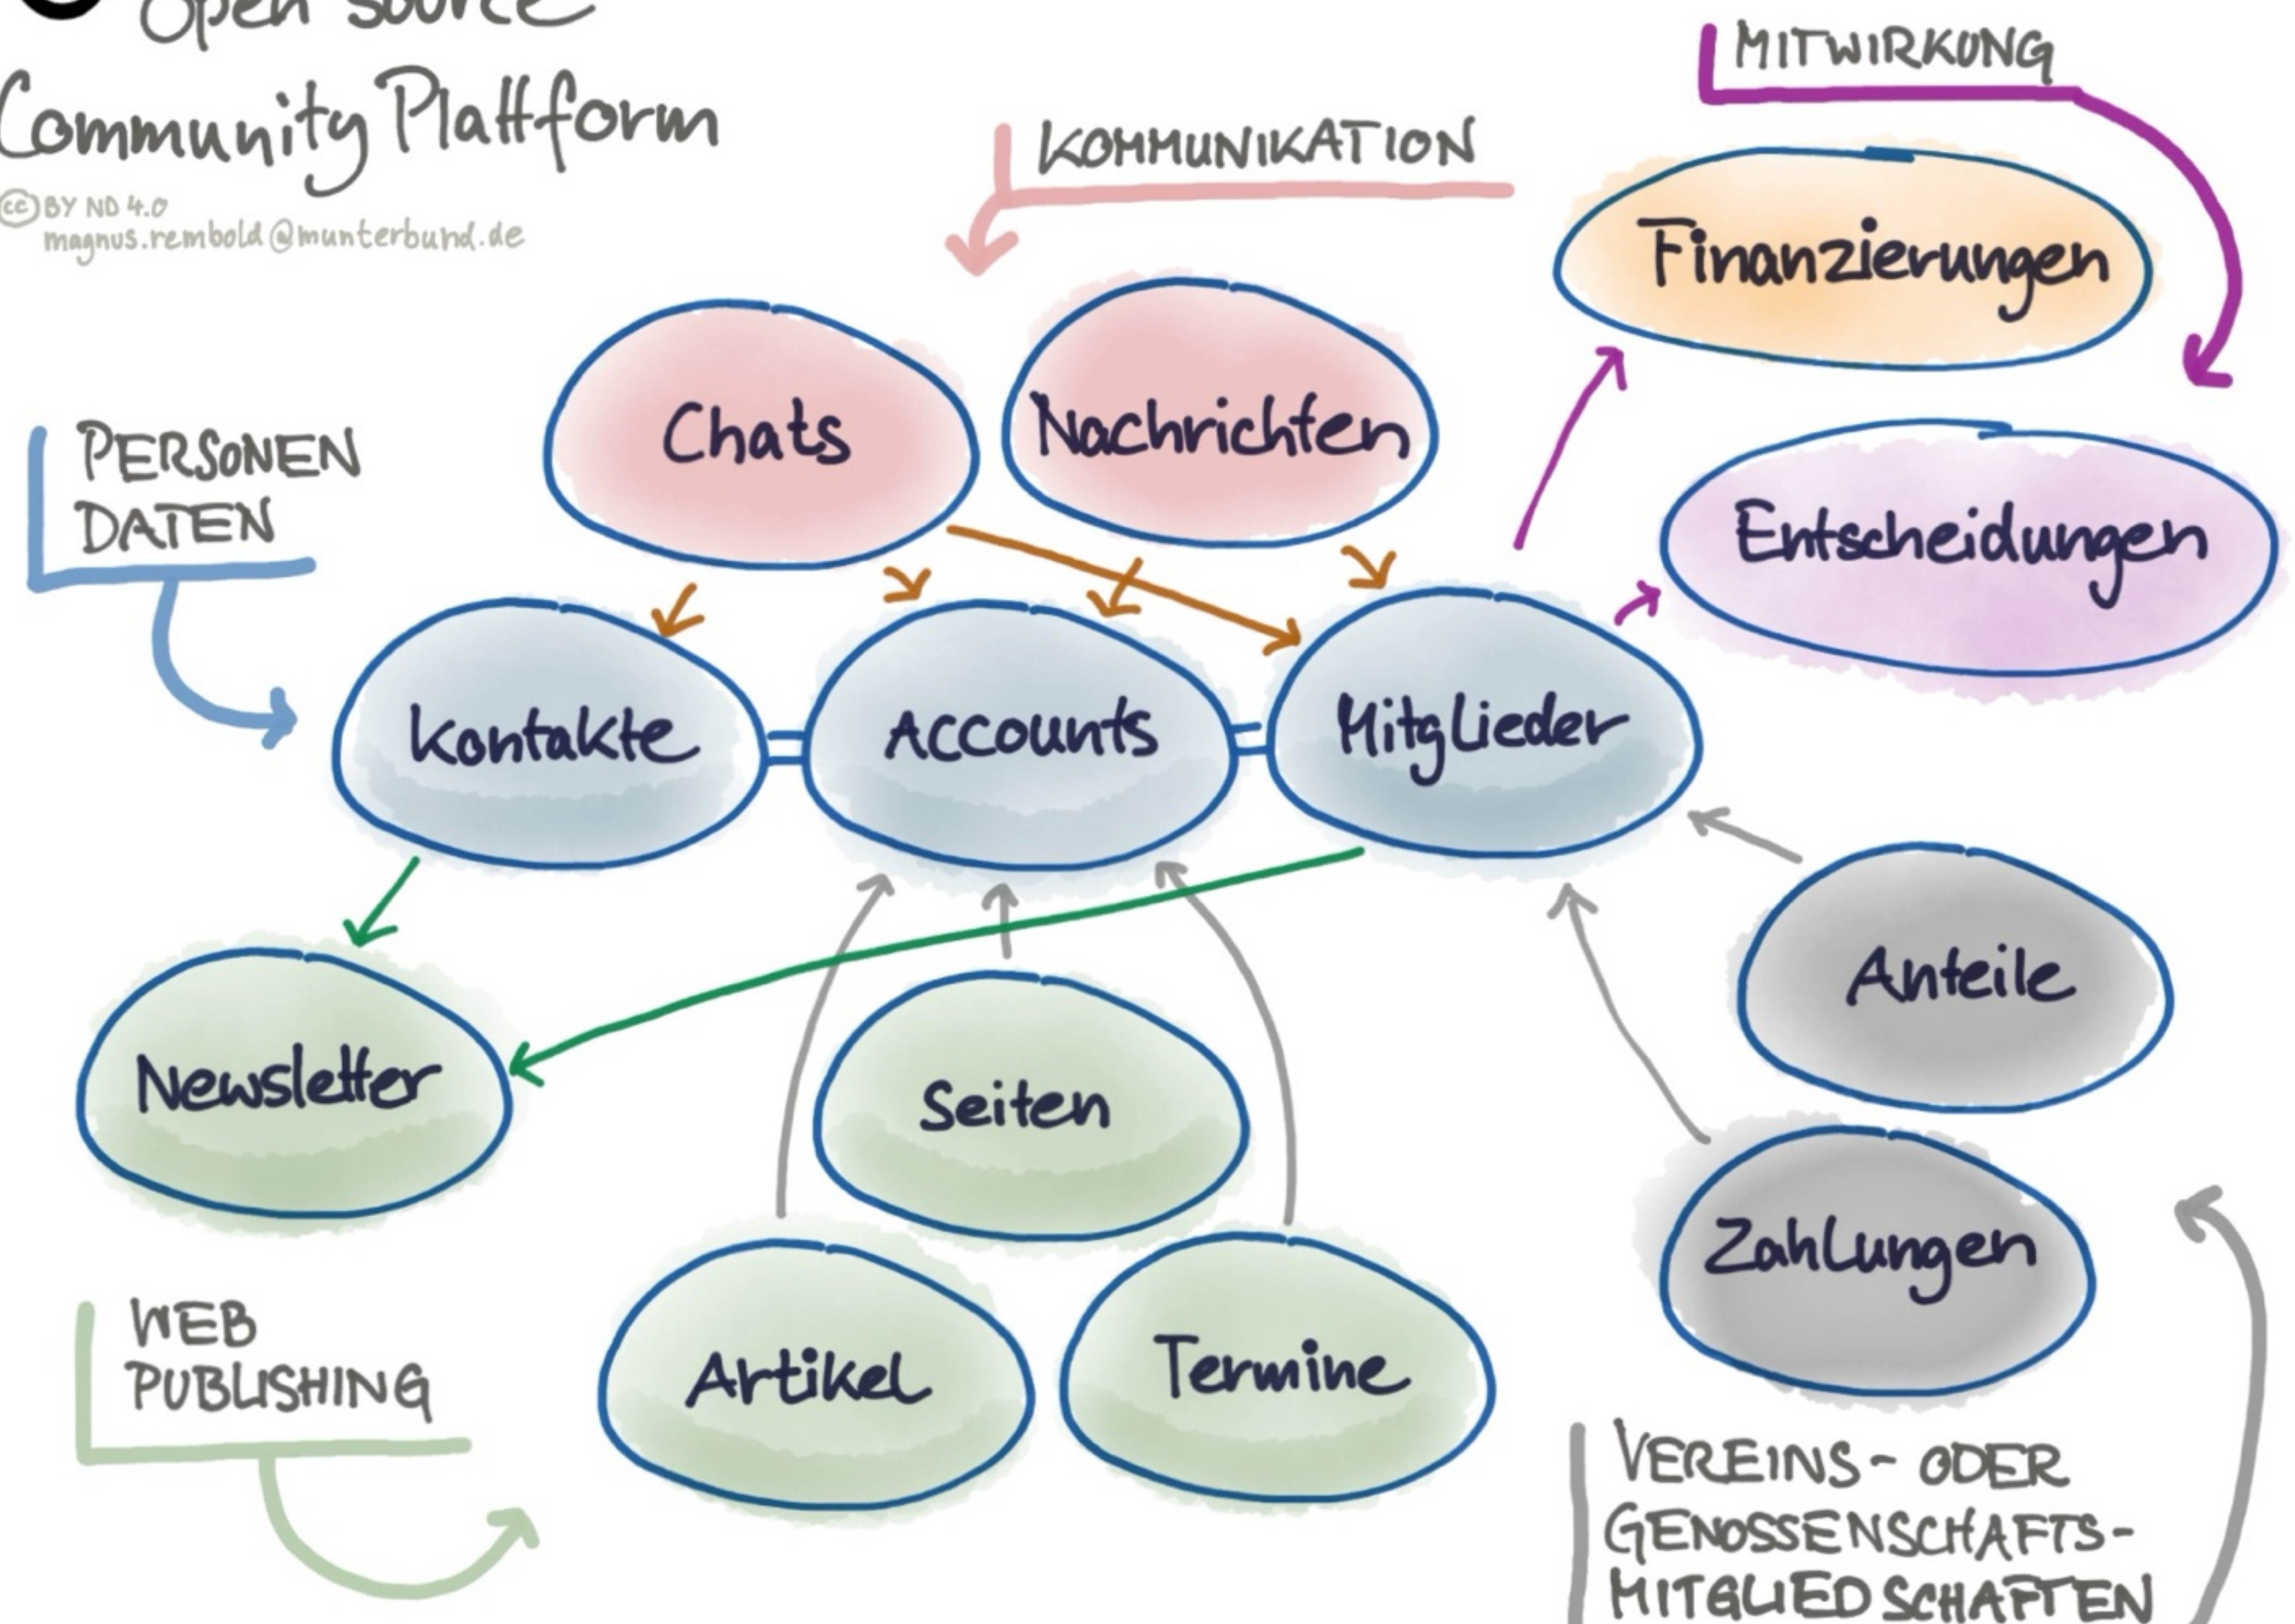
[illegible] Open Source
Community Plattform
(cc) BY ND 4.0
magnus.rembold@munterbund.de

MITWIRKUNG

KOMMUNIKATION

Finanzierungen

Chats

Nachrichten

Entscheidungen

PERSONEN DATEN

Kontakte

Accounts

Mitglieder

Anteile

Newsletter

Seiten

Zahlungen

WEB PUBLISHING

Artikel

Termine

VEREINS- ODER GENOSSENSCHAFTS-MITGLIEDSCHAFTEN